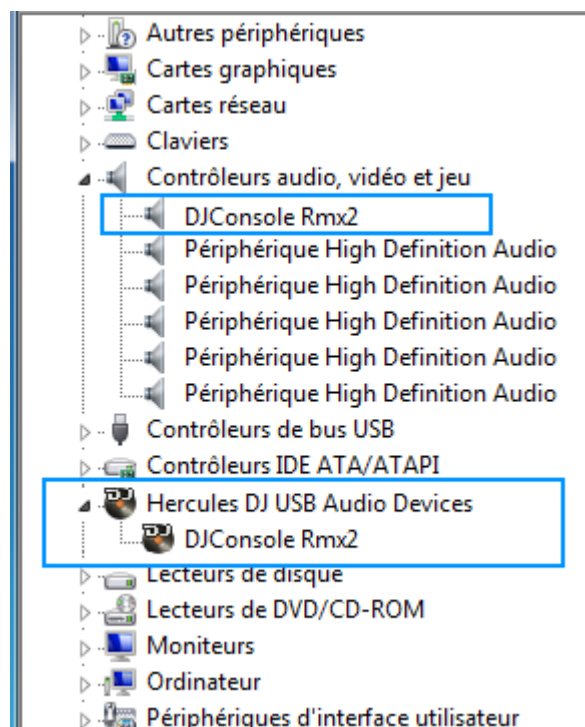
Autres périphériques
Cartes graphiques
Cartes réseau
Claviers
Contrôleurs audio, vidéo et jeu
DJConsole Rmx2
Périphérique High Definition Audio
Périphérique High Definition Audio
Périphérique High Definition Audio
Périphérique High Definition Audio
Périphérique High Definition Audio
Contrôleurs de bus USB
Contrôleurs IDE ATA/ATAPI
Hercules DJ USB Audio Devices
DJConsole Rmx2
Lecteurs de disque
Lecteurs de DVD/CD-ROM
Moniteurs
Ordinateur
Périphériques d'interface utilisateur